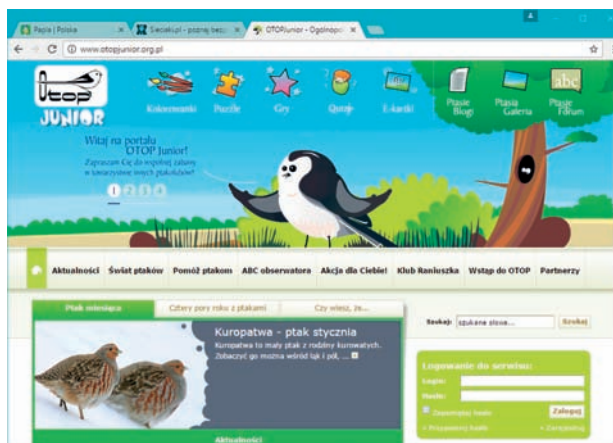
Papla | Polska
Sieciaki.pl - poznaj bezp
OTOPJunior - Ogólnopo
www.otopjunior.org.pl

OTOP JUNIOR

Kolorowanki
Puzzle
Gry
Quizy
E-kartki
Ptasie Blogi
Ptasia Galeria
Ptasie Forum

Witaj na portalu OTOP Junior!
Zapraszam Cię do wspólnej zabawy w towarzystwie innych ptakolubów!

1 2 3 4

Aktualności
Świat ptaków
Pomóż ptakom
ABC obserwatora
Akcja dla Ciebie!
Klub Raniuszka
Wstąp do OTOP
Partnerzy

Ptak miesiąca
Cztery pory roku z ptakami
Czy wiesz, że...

Kuropatwa - ptak stycznia
Kuropatwa to mały ptak z rodziny kurowatych. Zobaczyć go można wśród łąk i pól, ...

Szukaj: szukane słowo... Szukaj

Logowanie do serwisu:
Login:
Hasło:
Zapamiętaj hasło
Zaloguj
» Przypomnij hasło
» Zarejestruj

Aktualności